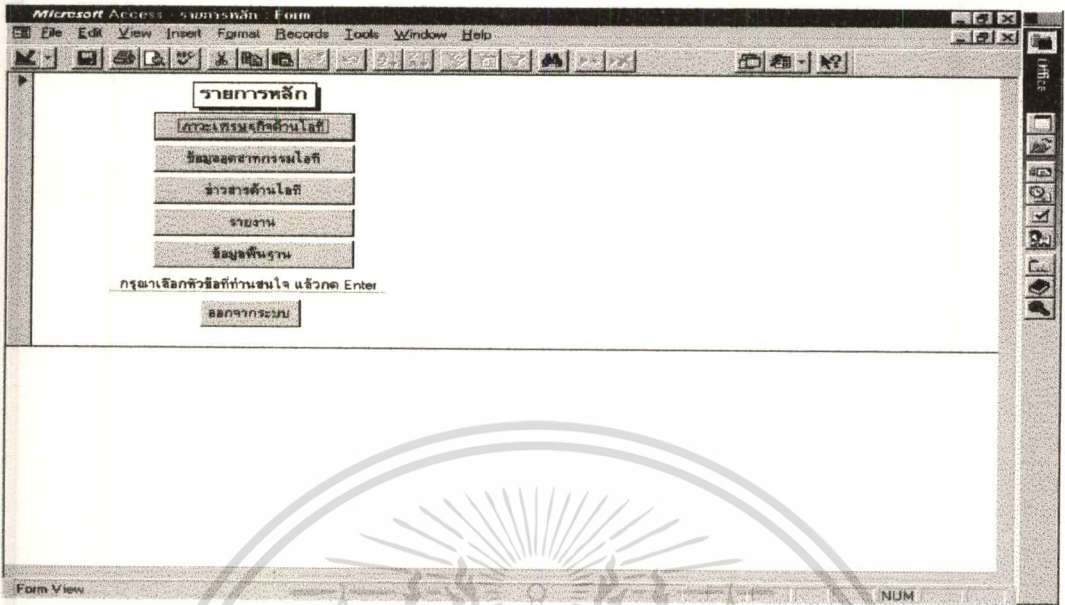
Microsoft Access - รายการหลัก : Form

File Edit View Insert Format Records Tools Window Help

Office

รายการหลัก

ภาวะเศรษฐกิจด้านไอที

ข้อมูลอุตสาหกรรมไอที

ข่าวสารด้านไอที

รายงาน

ข้อมูลพื้นฐาน

กรุณาเลือกหัวข้อที่ท่านสนใจ แล้วกด Enter

ออกจากระบบ

Form View

NUM